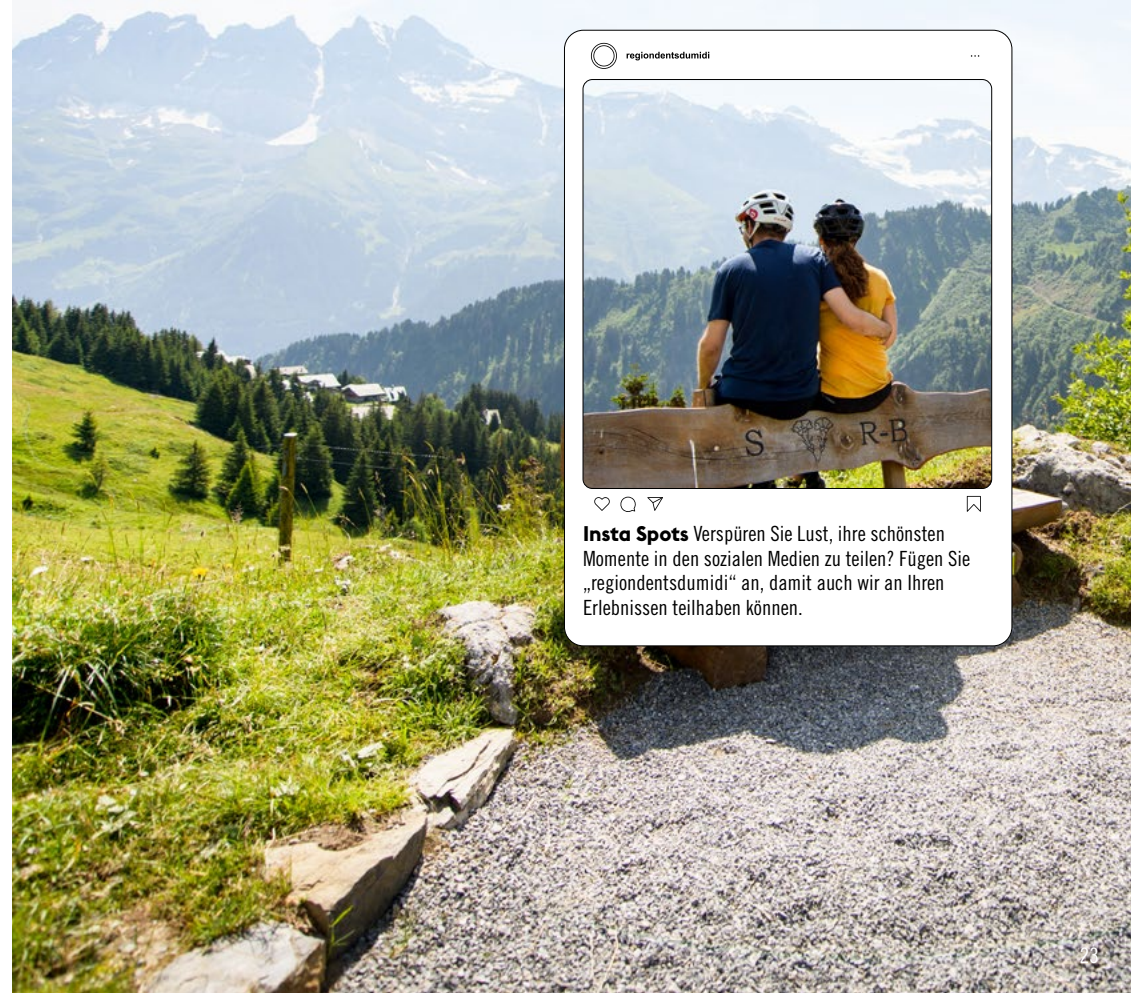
regiondentsdumidi

...

S R-B

**Insta Spots** Verspüren Sie Lust, ihre schönsten Momente in den sozialen Medien zu teilen? Fügen Sie „regiondentsdumidi“ an, damit auch wir an Ihren Erlebnissen teilhaben können.

23